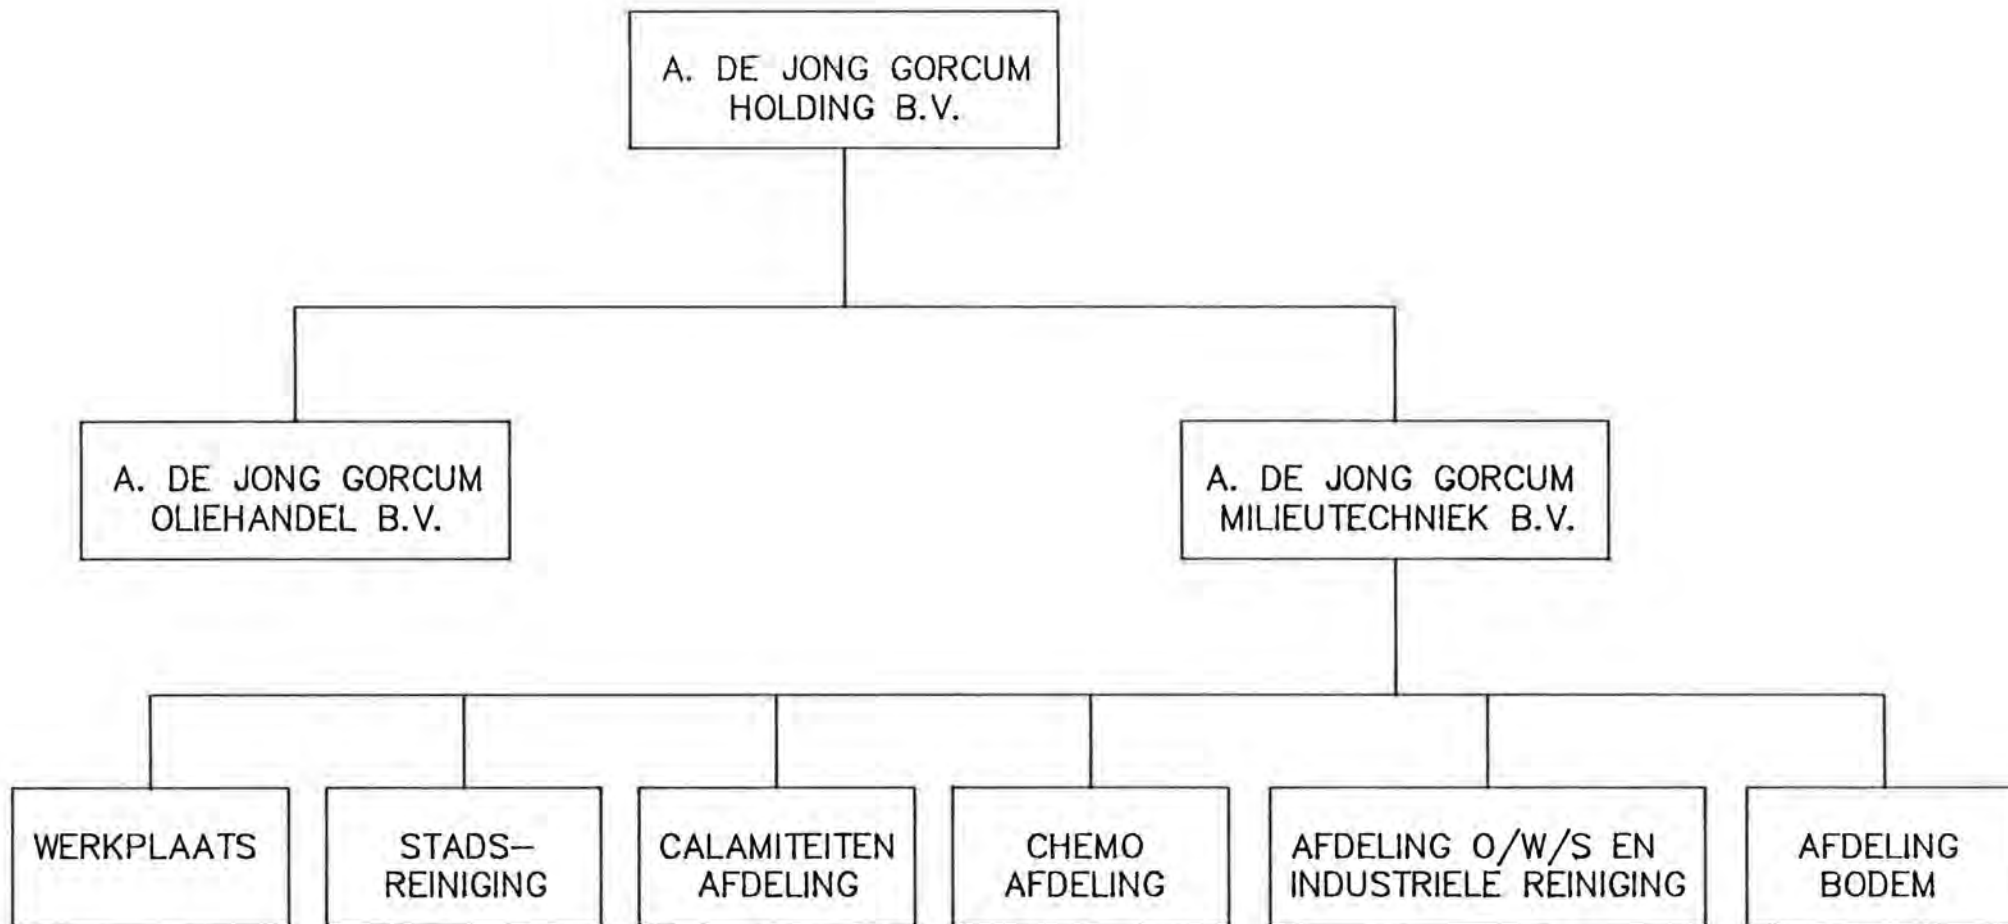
A. DE JONG GORCUM HOLDING B.V.

A. DE JONG GORCUM OLIEHANDEL B.V.

A. DE JONG GORCUM MILIEUTECHNIEK B.V.

WERKPLAATS

STADSREINIGING

CALAMITEITEN AFDELING

CHEMO AFDELING

AFDELING O/W/S EN INDUSTRIELE REINIGING

AFDELING BODEM